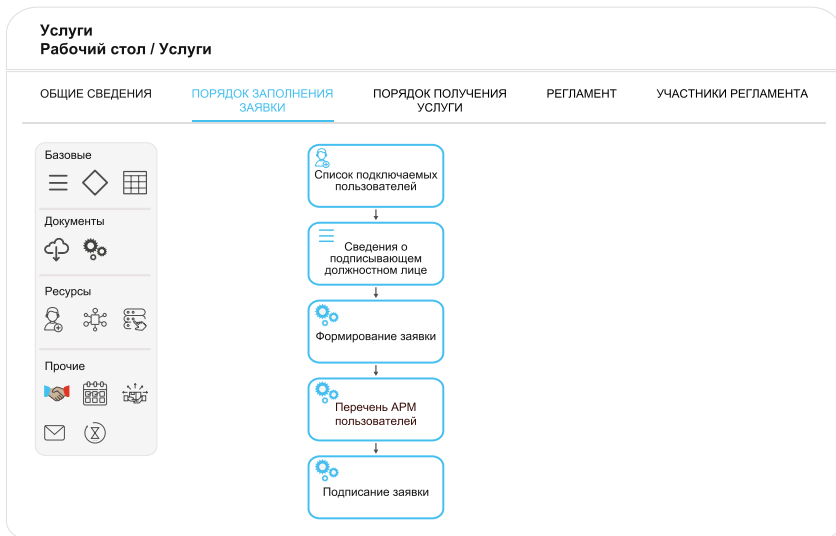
Услуги
Рабочий стол / Услуги

ОБЩИЕ СВЕДЕНИЯ
ПОРЯДОК ЗАПОЛНЕНИЯ ЗАЯВКИ
ПОРЯДОК ПОЛУЧЕНИЯ УСЛУГИ
РЕГЛАМЕНТ
УЧАСТНИКИ РЕГЛАМЕНТА

Базовые
Документы
Ресурсы
Прочие

Список подключаемых пользователей
Сведения о подписывающем должностном лице
Формирование заявки
Перечень АРМ пользователей
Подписание заявки